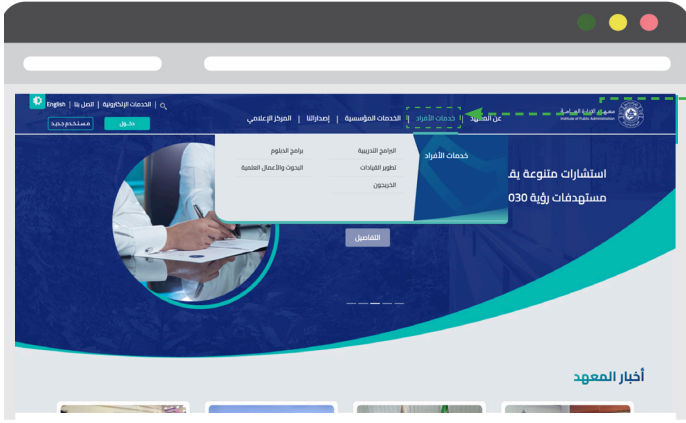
معهد الإدارة العامة
Institute of Public Administration

عن المعهد | خدمات الأفراد | الخدمات المؤسسية | إصداراتنا | المركز الإعلامي

الخدمات الإلكترونية | اتصل بنا | English

دخول | مستخدم جديد

خدمات الأفراد

البرامج التدريبية
برامج الدبلوم
تطوير القيادات
البحوث والأعمال العلمية
الخريجون

استشارات متنوعة بق
مستهدفات رؤية 030

التفاصيل

أخبار المعهد